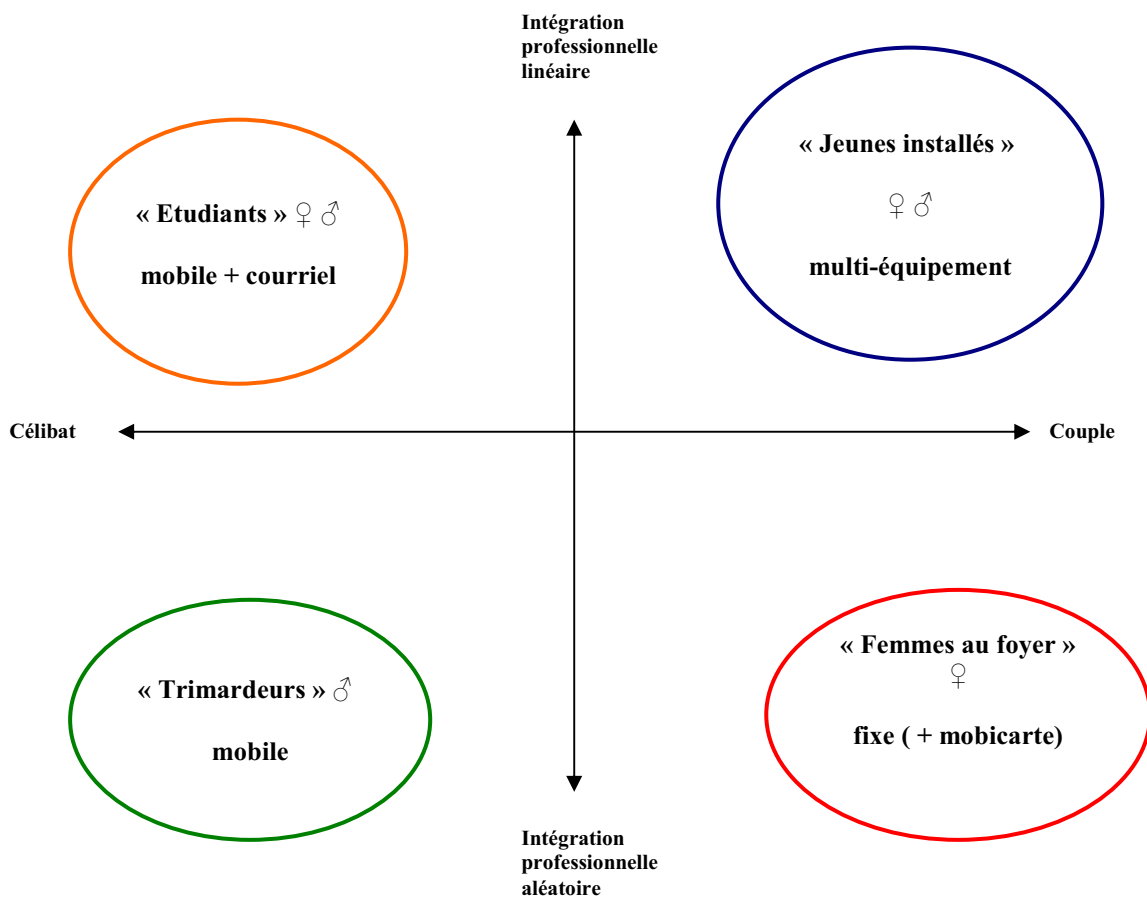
Intégration professionnelle linéaire

« Etudiants » ♀♂

mobile + courriel

« Jeunes installés »

♀♂

multi-équipement

Célibat

Couple

« Trimardeurs » ♂

mobile

« Femmes au foyer »

♀

fixe ( + mobicarte)

Intégration professionnelle aléatoire